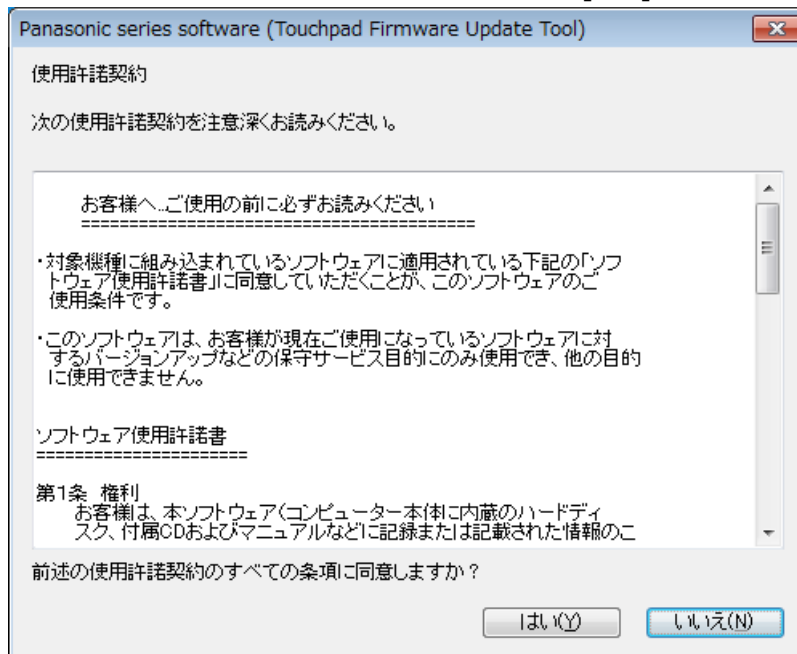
Panasonic series software (Touchpad Firmware Update Tool)

使用許諾契約

次の使用許諾契約を注意深くお読みください。

お客様へ...ご使用の前に必ずお読みください
========================================

・対象機種に組み込まれているソフトウェアに適用されている下記の「ソフトウェア使用許諾書」に同意していただくことが、このソフトウェアのご使用条件です。

・このソフトウェアは、お客様が現在ご使用になっているソフトウェアに対するバージョンアップなどの保守サービス目的にのみ使用でき、他の目的に使用できません。

ソフトウェア使用許諾書
======================

第1条　権利
お客様は、本ソフトウェア(コンピューター本体に内蔵のハードディスク、付属CDおよびマニュアルなどに記録または記載された情報のこ

前述の使用許諾契約のすべての条項に同意しますか？

はい(Y)　いいえ(N)